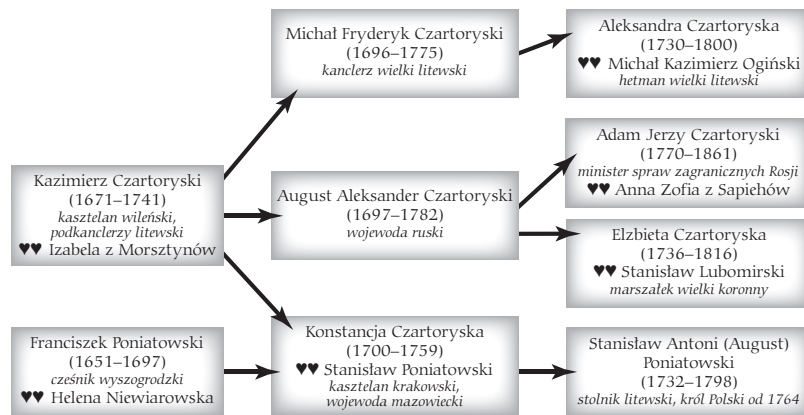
Kazimierz Czartoryski
(1671–1741)
kasztelan wileński, podkanclerzy litewski
♥♥ Izabela z Morsztynów

Franciszek Poniatowski
(1651–1697)
cześnik wyszogrodzki
♥♥ Helena Niewiarowska

Michał Fryderyk Czartoryski
(1696–1775)
kanclerz wielki litewski

August Aleksander Czartoryski
(1697–1782)
wojewoda ruski

Konstancja Czartoryska
(1700–1759)
♥♥ Stanisław Poniatowski
kasztelan krakowski, wojewoda mazowiecki

Aleksandra Czartoryska
(1730–1800)
♥♥ Michał Kazimierz Ogiński
hetman wielki litewski

Adam Jerzy Czartoryski
(1770–1861)
minister spraw zagranicznych Rosji
♥♥ Anna Zofia z Sapiehów

Elzbieta Czartoryska
(1736–1816)
♥♥ Stanisław Lubomirski
marszałek wielki koronny

Stanisław Antoni (August) Poniatowski
(1732–1798)
stolnik litewski, król Polski od 1764